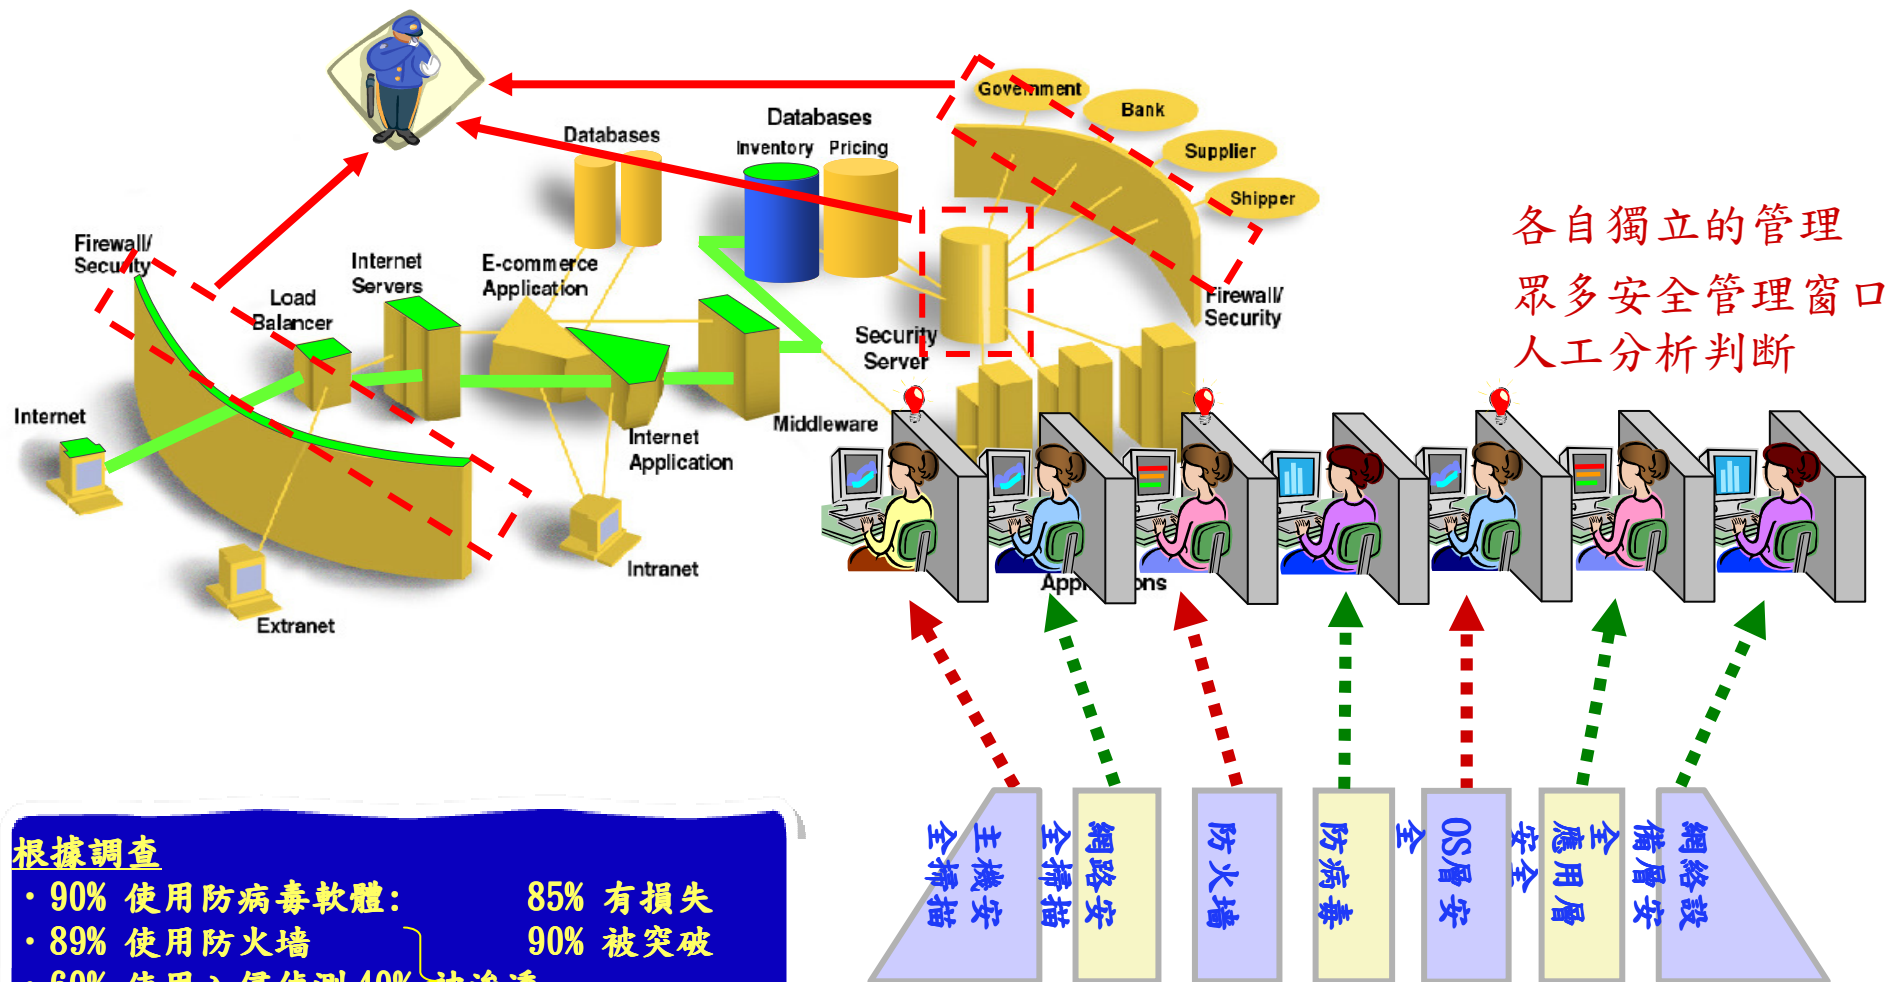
Government
Bank
Supplier
Shipper
Databases
Databases
Inventory Pricing
Firewall/ Security
Load Balancer
Internet Servers
E-commerce Application
Security Server
Firewall/ Security
Internet
Internet Application
Middleware
Intranet
Extranet
Appl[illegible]ons

各自獨立的管理
眾多安全管理窗口
人工分析判斷

主機安全掃描
網路安全掃描
防火牆
防病毒
OS層安全
應用層安全
網絡設備層安全

根據調查
・90% 使用防病毒軟體: 85% 有損失
・89% 使用防火牆 90% 被突破
・60% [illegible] 40% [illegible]